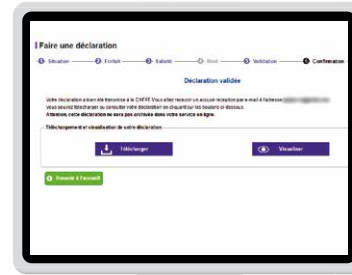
Faire une déclaration

1 Situation — 2 Forfait — 3 Salarié — 4 Aide — 5 Validation — 6 Confirmation

Déclaration validée

Votre déclaration a bien été transmise à la CAF/E. Vous allez recevoir un accusé réception par e-mail à l'adresse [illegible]
Vous pouvez télécharger ou consulter votre déclaration en cliquant sur les boutons ci-dessous.
Attention, cette déclaration ne sera pas archivée dans votre service en ligne.

Téléchargement et visualisation de votre déclaration

Télécharger

Visualiser

Revenir à l'accueil